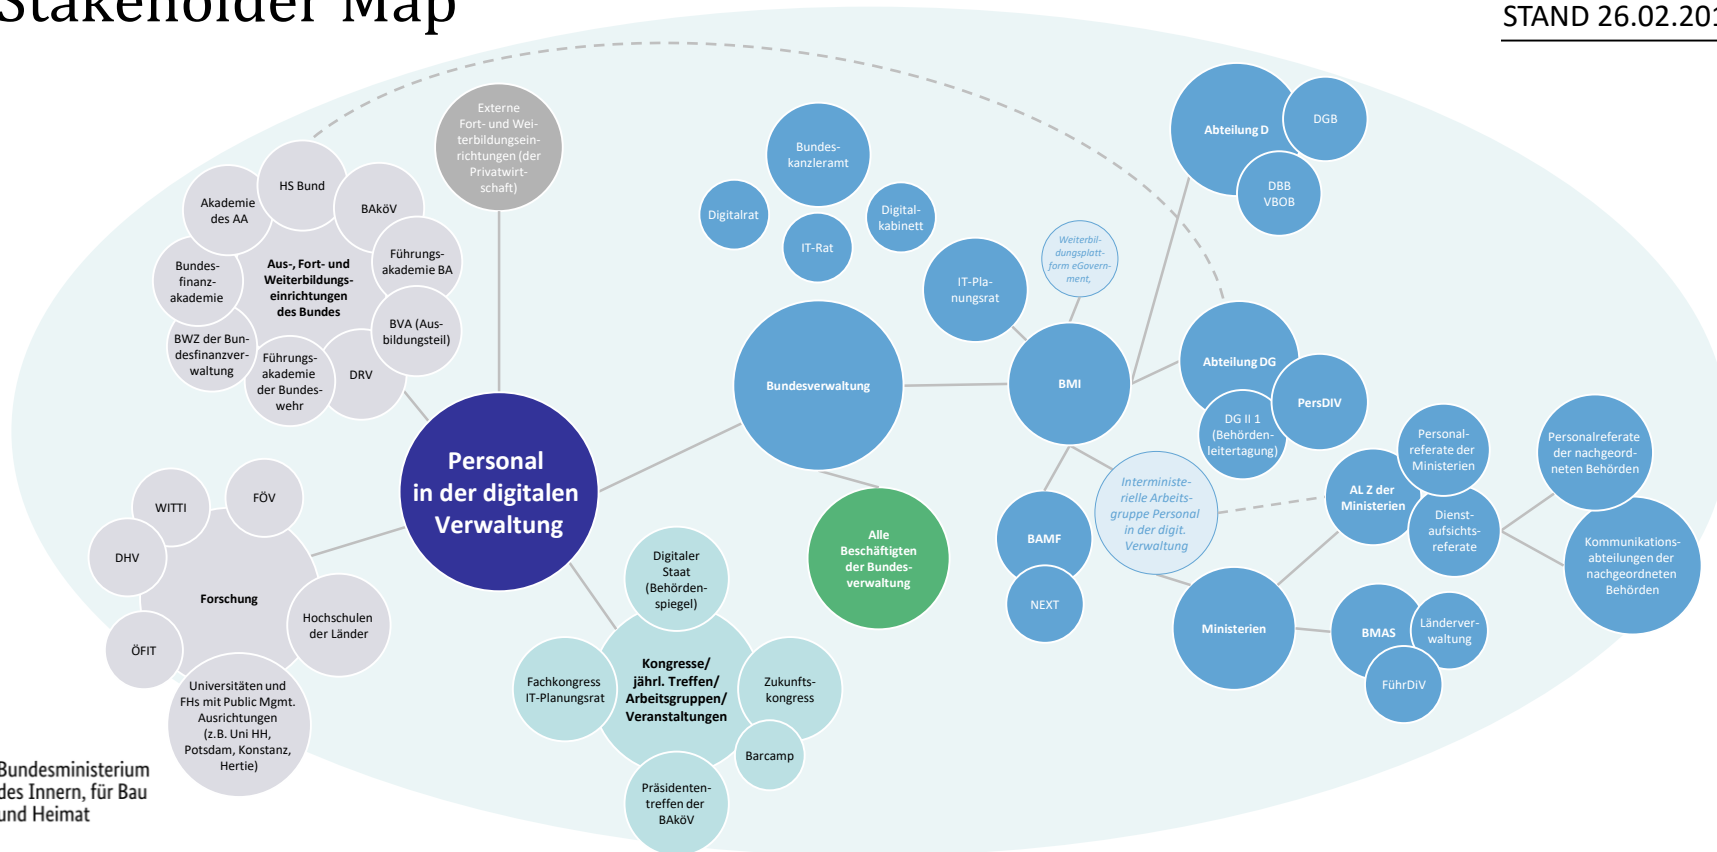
Stakeholder Map

STAND 26.02.20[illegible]

Personal in der digitalen Verwaltung

Externe Fort- und Weiterbildungseinrichtungen (der Privatwirtschaft)

HS Bund

Akademie des AA

BAköV

Aus-, Fort- und Weiterbildungseinrichtungen des Bundes

Führungsakademie BA

Bundesfinanzakademie

BVA (Ausbildungsteil)

BWZ der Bundesfinanzverwaltung

Führungsakademie der Bundeswehr

DRV

Bundeskanzleramt

Digitalrat

IT-Rat

Digitalkabinett

IT-Planungsrat

Weiterbildungsplattform eGovernment,

Bundesverwaltung

BMI

Abteilung D

DGB

DBB VBOB

Abteilung DG

PersDIV

DG II 1 (Behördenleitertagung)

Alle Beschäftigten der Bundesverwaltung

BAMF

NEXT

Interministerielle Arbeitsgruppe Personal in der digit. Verwaltung

Personalreferate der Ministerien

AL Z der Ministerien

Dienstaufsichtsreferate

Personalreferate der nachgeordneten Behörden

Kommunikationsabteilungen der nachgeordneten Behörden

Ministerien

BMAS

Länderverwaltung

FührDiV

WITTI

FÖV

DHV

Forschung

Hochschulen der Länder

ÖFIT

Universitäten und FHs mit Public Mgmt. Ausrichtungen (z.B. Uni HH, Potsdam, Konstanz, Hertie)

Digitaler Staat (Behördenspiegel)

Kongresse/ jährl. Treffen/ Arbeitsgruppen/ Veranstaltungen

Fachkongress IT-Planungsrat

Zukunftskongress

Barcamp

Präsidententreffen der BAköV

Bundesministerium des Innern, für Bau und Heimat